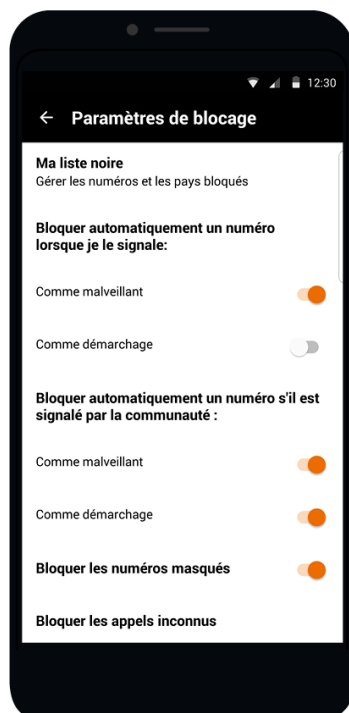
12:30

← Paramètres de blocage

Ma liste noire
Gérer les numéros et les pays bloqués

Bloquer automatiquement un numéro lorsque je le signale:

Comme malveillant

Comme démarchage

Bloquer automatiquement un numéro s'il est signalé par la communauté :

Comme malveillant

Comme démarchage

Bloquer les numéros masqués

Bloquer les appels inconnus